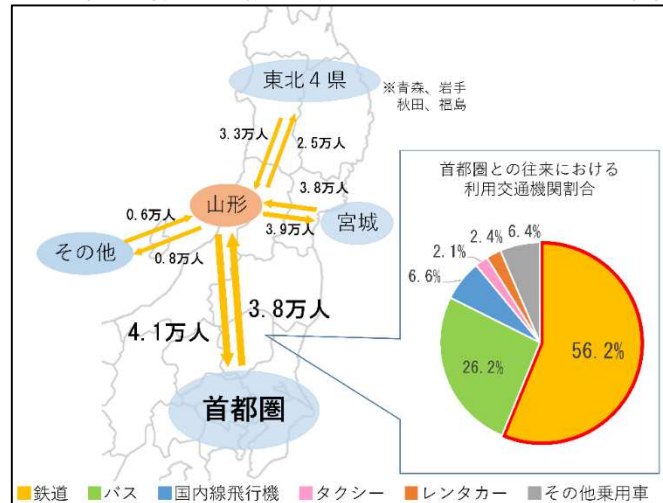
東北４県

※青森、岩手
秋田、福島

3.3万人
2.5万人
3.8万人
山形
0.6万人
宮城
3.9万人
その他
0.8万人
4.1万人
3.8万人
首都圏

首都圏との往来における
利用交通機関割合

2.4%
6.4%
2.1%
6.6%
56.2%
26.2%

鉄道　バス　国内線飛行機　タクシー　レンタカー　その他乗用車